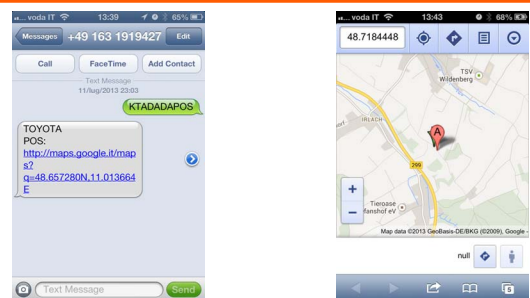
voda IT 13:39 65%

Messages +49 163 1919427 Edit

Call FaceTime Add Contact

Text Message
11/lug/2013 23:03

KTADADAPOS

TOYOTA
POS:
http://maps.google.it/maps?q=48.657280N,11.013664E

Text Message Send

voda IT 13:43 68%

48.7184448

TSV
Wildenberg

IRLACH

A

299

Tieroase
fanshof eV

Map data ©2013 GeoBasis-DE/BKG (©2009), Google

null

5